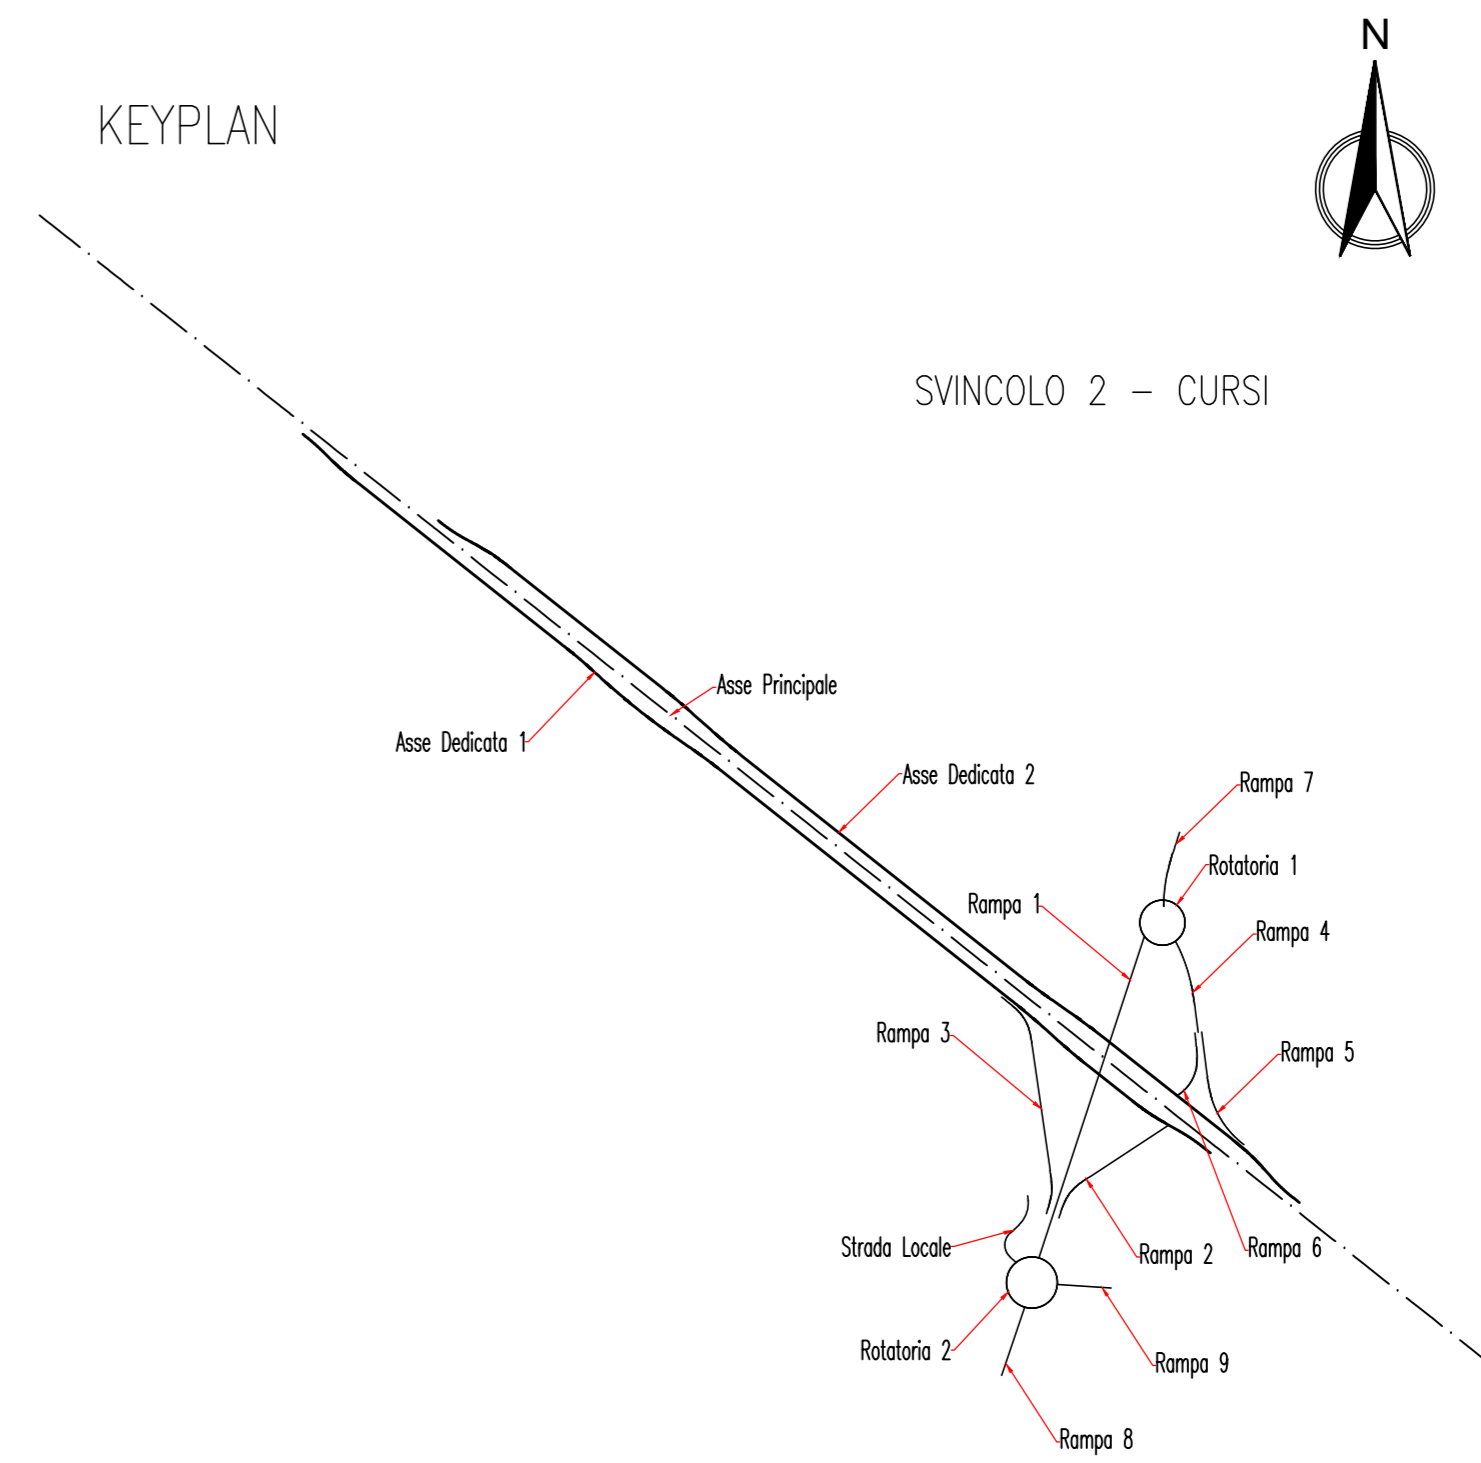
KEYPLAN

N

SVINCOLO 2 – CURSI

Asse Principale

Asse Dedicata 1

Asse Dedicata 2

Rampa 7

Rotatoria 1

Rampa 1

Rampa 4

Rampa 3

Rampa 5

Strada Locale

Rampa 2

Rampa 6

Rotatoria 2

Rampa 9

Rampa 8